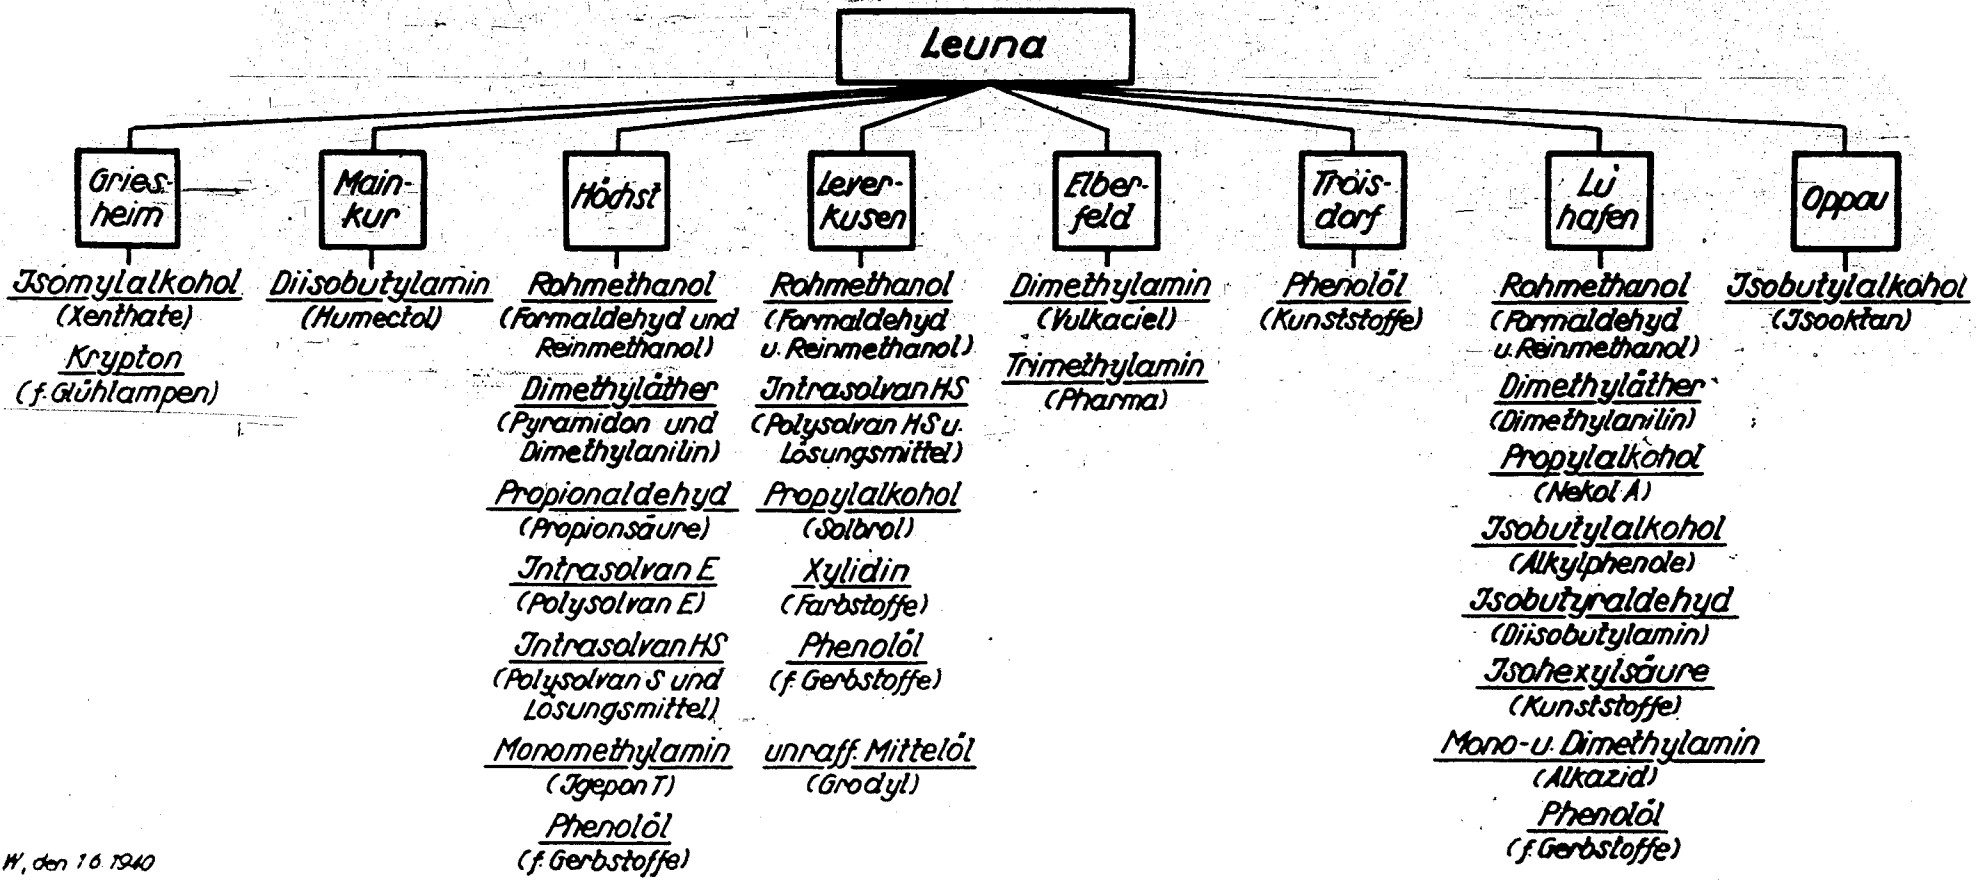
Leuna

Gries-heim

Jsomylalkohol
(Xenthate)
Krypton
(f. Glühlampen)

Main-kur

Diisobutylamin
(Humectol)

Höchst

Rohmethanol
(Formaldehyd und Reinmethanol)
Dimethyläther
(Pyramidon und Dimethylanilin)
Propionaldehyd
(Propionsäure)
Jntrasolvan E
(Polysolvan E)
Jntrasolvan HS
(Polysolvan S und Lösungsmittel)
Monomethylamin
(Jgepon T)
Phenolöl
(f. Gerbstoffe)

Lever-kusen

Rohmethanol
(Formaldehyd u. Reinmethanol)
Jntrasolvan HS
(Polysolvan HS u. Lösungsmittel)
Propylalkohol
(Solbrol)
Xylidin
(Farbstoffe)
Phenolöl
(f. Gerbstoffe)
unraff. Mittelöl
(Grodyl)

Elber-feld

Dimethylamin
(Vulkaciel)
Trimethylamin
(Pharma)

Trois-dorf

Phenolöl
(Kunststoffe)

Lu-hafen

Rohmethanol
(Formaldehyd u. Reinmethanol)
Dimethyläther
(Dimethylanilin)
Propylalkohol
(Nekol A)
Jsobutylalkohol
(Alkylphenole)
Jsobutyraldehyd
(Diisobutylamin)
Jsohexylsäure
(Kunststoffe)
Mono-u. Dimethylamin
(Alkazid)
Phenolöl
(f. Gerbstoffe)

Oppau

Jsobutylalkohol
(Jsooktan)

W, den 1.6.1940